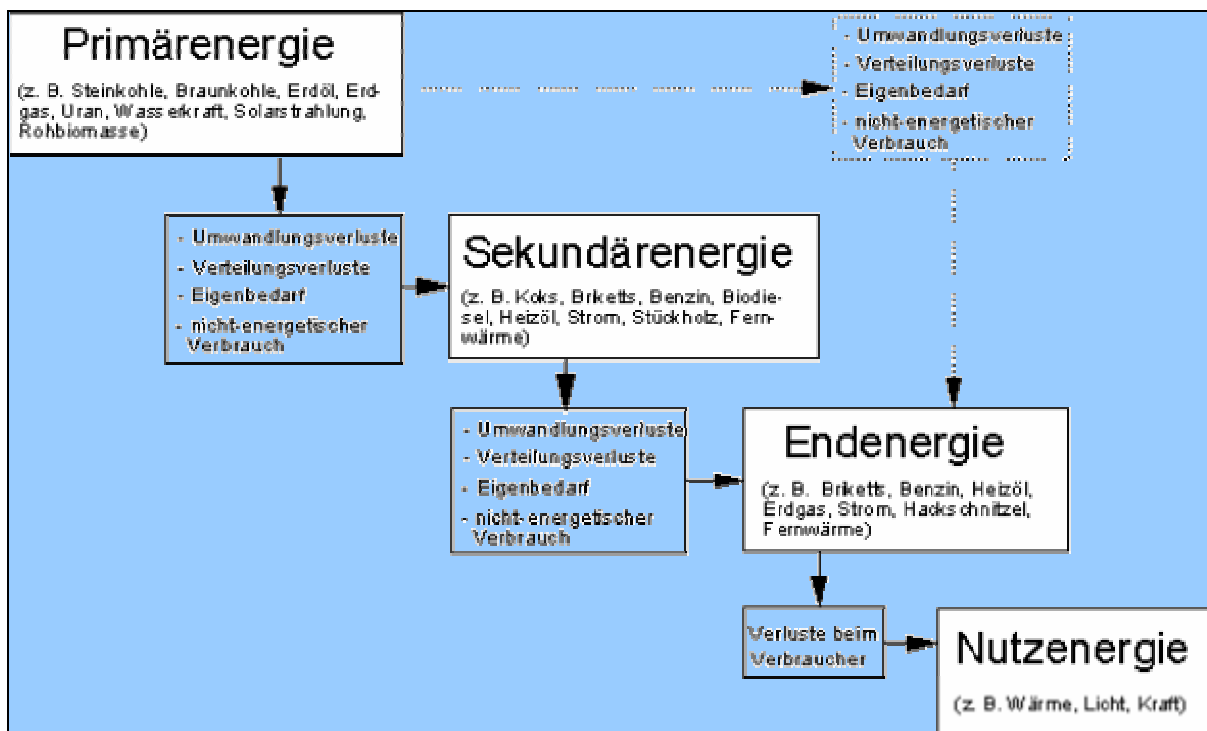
Primärenergie

(z. B. Steinkohle, Braunkohle, Erdöl, Erdgas, Uran, Wasserkraft, Solarstrahlung, Rohbiomasse)

- Umwandlungsverluste
- Verteilungsverluste
- Eigenbedarf
- nicht-energetischer Verbrauch

- Umwandlungsverluste
- Verteilungsverluste
- Eigenbedarf
- nicht-energetischer Verbrauch

Sekundärenergie

(z. B. Koks, Briketts, Benzin, Biodiesel, Heizöl, Strom, Stückholz, Fernwärme)

- Umwandlungsverluste
- Verteilungsverluste
- Eigenbedarf
- nicht-energetischer Verbrauch

Endenergie

(z. B. Briketts, Benzin, Heizöl, Erdgas, Strom, Hackschnitzel, Fernwärme)

Verluste beim Verbraucher

Nutzenergie

(z. B. Wärme, Licht, Kraft)